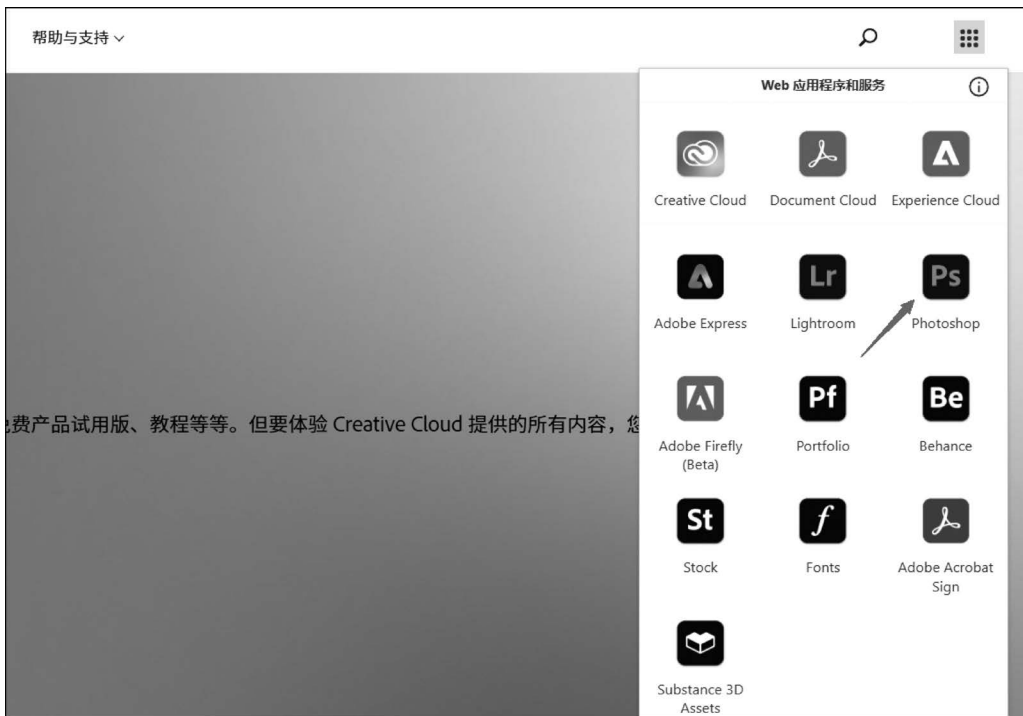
帮助与支持 ∨

Web 应用程序和服务

Creative Cloud
Document Cloud
Experience Cloud

Lr
Ps

Adobe Express
Lightroom
Photoshop

费产品试用版、教程等等。但要体验 Creative Cloud 提供的所有内容，您

Pf
Be

Adobe Firefly (Beta)
Portfolio
Behance

St
f

Stock
Fonts
Adobe Acrobat Sign

Substance 3D Assets